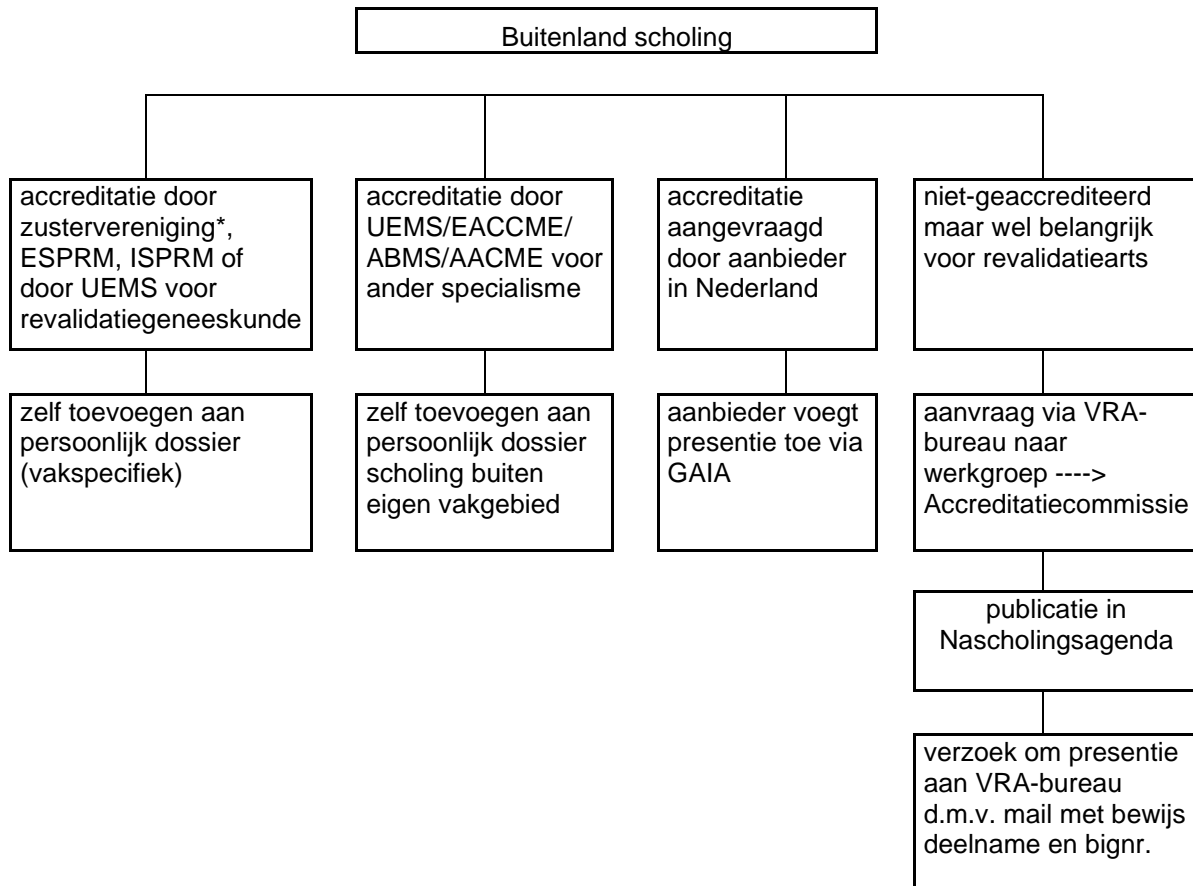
Buitenland scholing

accreditatie door zustervereniging*, ESPRM, ISPRM of door UEMS voor revalidatiegeneeskunde

zelf toevoegen aan persoonlijk dossier (vakspecifiek)

accreditatie door UEMS/EACCME/ ABMS/AACME voor ander specialisme

zelf toevoegen aan persoonlijk dossier scholing buiten eigen vakgebied

accreditatie aangevraagd door aanbieder in Nederland

aanbieder voegt presentie toe via GAIA

niet-geaccrediteerd maar wel belangrijk voor revalidatiearts

aanvraag via VRA-bureau naar werkgroep ----> Accreditatiecommissie

publicatie in Nascholingsagenda

verzoek om presentie aan VRA-bureau d.m.v. mail met bewijs deelname en bignr.